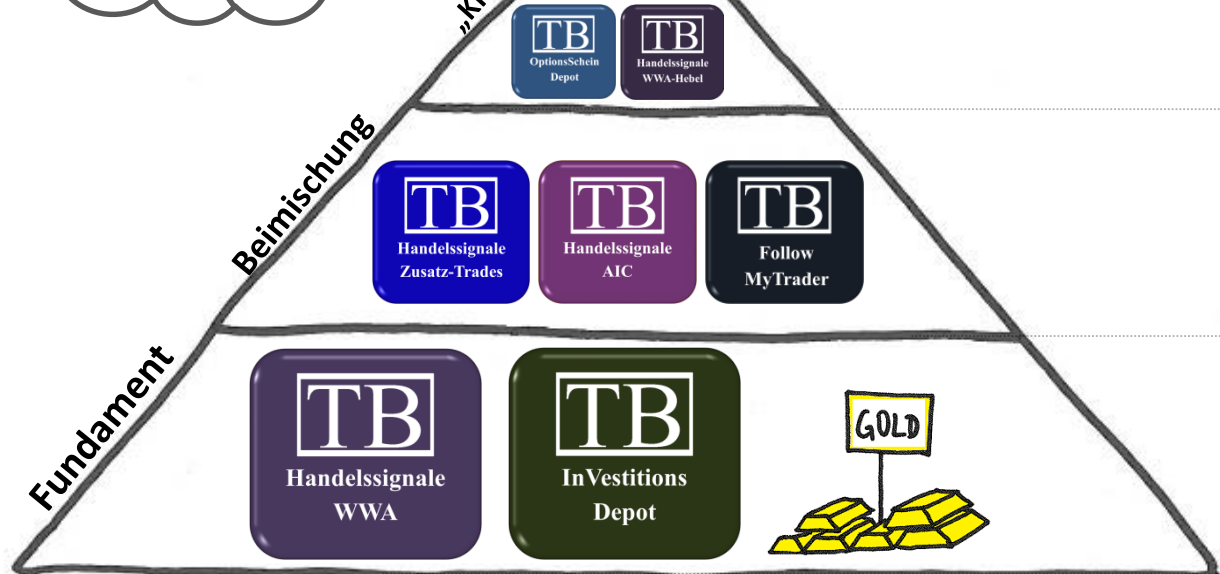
„Kr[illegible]

TB
OptionsSchein Depot

TB
Handelssignale WWA-Hebel

Beimischung

TB
Handelssignale Zusatz-Trades

TB
Handelssignale AIC

TB
Follow MyTrader

Fundament

TB
Handelssignale WWA

TB
InVestitions Depot

GOLD